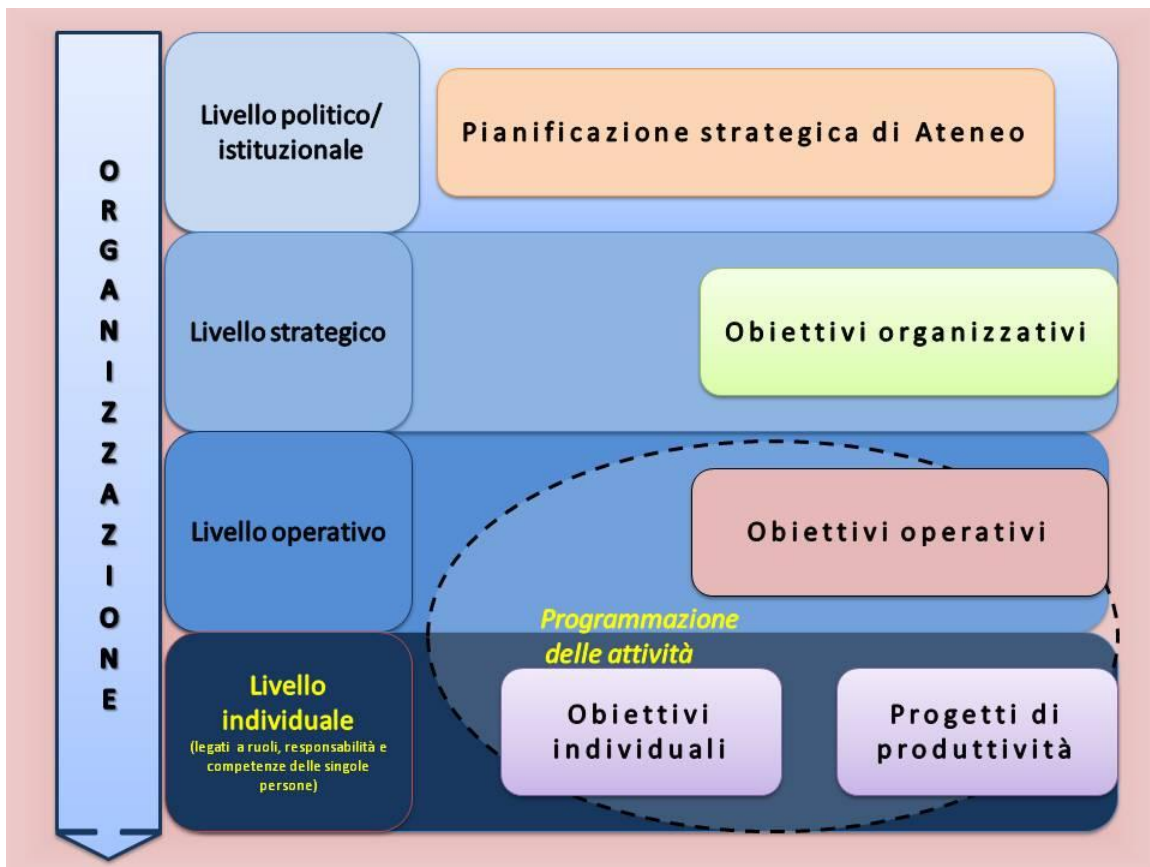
O
R
G
A
N
I
Z
Z
A
Z
I
O
N
E

Livello politico/ istituzionale

Pianificazione strategica di Ateneo

Livello strategico

Obiettivi organizzativi

Livello operativo

Obiettivi operativi

Programmazione delle attività

Livello individuale
(legati a ruoli, responsabilità e competenze delle singole persone)

Obiettivi individuali

Progetti di produttività